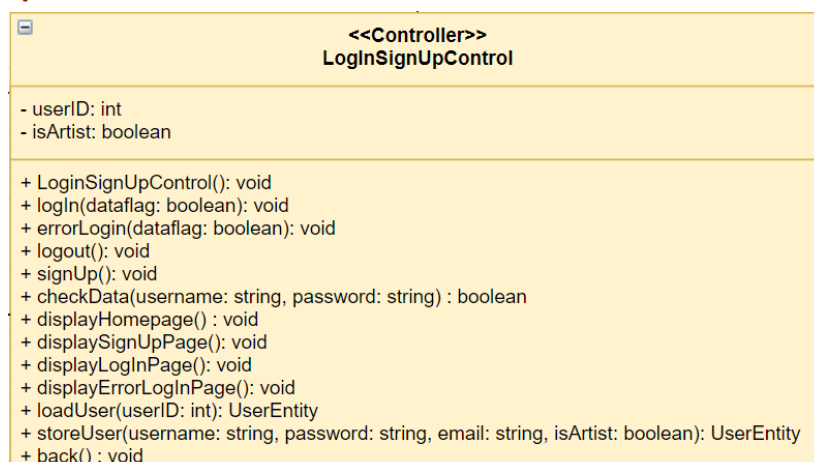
<<Controller>>
LogInSignUpControl

- userID: int
- isArtist: boolean

+ LoginSignUpControl(): void
+ logIn(dataflag: boolean): void
+ errorLogin(dataflag: boolean): void
+ logout(): void
+ signUp(): void
+ checkData(username: string, password: string) : boolean
+ displayHomepage() : void
+ displaySignUpPage(): void
+ displayLogInPage(): void
+ displayErrorLogInPage(): void
+ loadUser(userID: int): UserEntity
+ storeUser(username: string, password: string, email: string, isArtist: boolean): UserEntity
+ back() : void